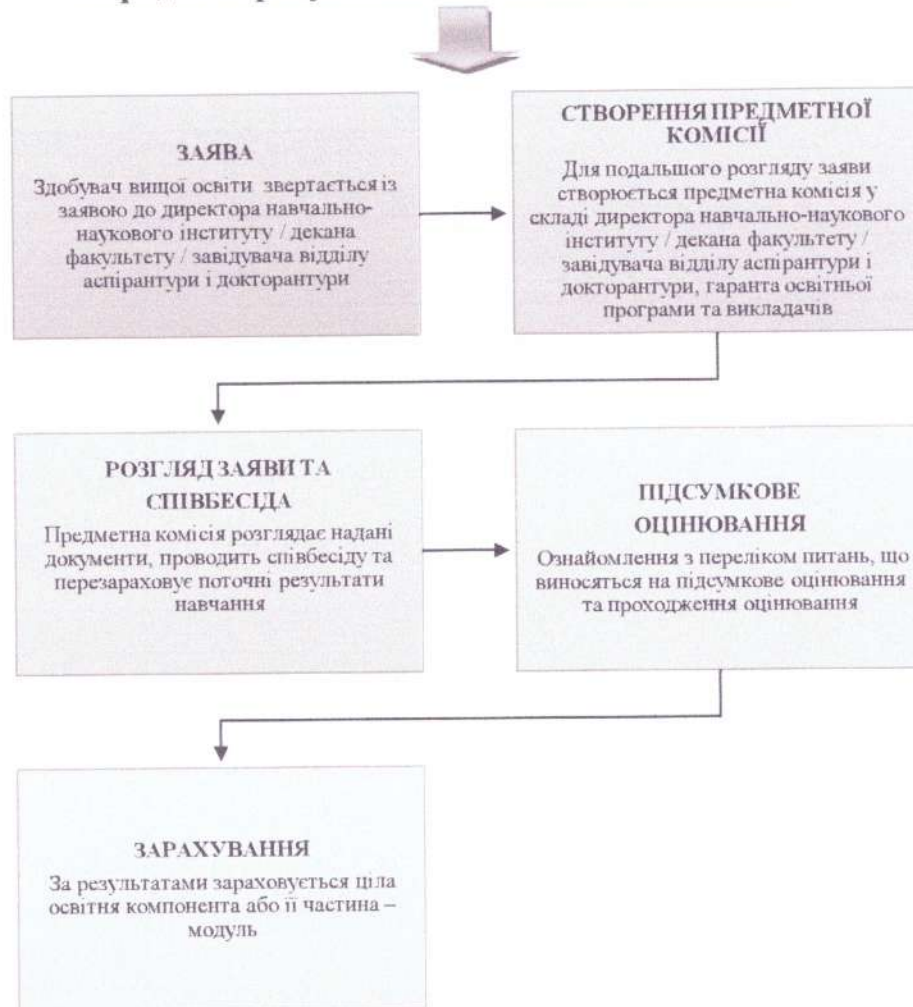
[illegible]

ЗАЯВА
Здобувач вищої освіти звертається із заявою до директора навчально-наукового інституту / декана факультету / завідувача відділу аспірантури і докторантури

СТВОРЕННЯ ПРЕДМЕТНОЇ КОМІСІЇ
Для подальшого розгляду заяви створюється предметна комісія у складі директора навчально-наукового інституту / декана факультету / завідувача відділу аспірантури і докторантури, гаранта освітньої програми та викладачів

РОЗГЛЯД ЗАЯВИ ТА СПІВБЕСІДА
Предметна комісія розглядає надані документи, проводить співбесіду та перезараховує поточні результати навчання

ПІДСУМКОВЕ ОЦІНЮВАННЯ
Ознайомлення з переліком питань, що виносяться на підсумкове оцінювання та проходження оцінювання

ЗАРАХУВАННЯ
За результатами зараховується ціла освітня компонента або її частина – модуль